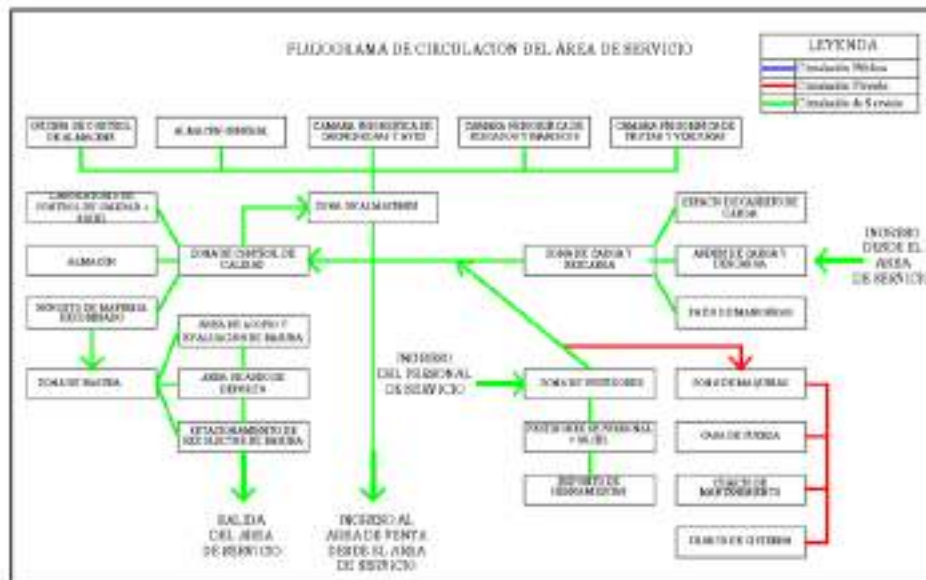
FLUJOGRAMA DE CIRCULACION DEL ÁREA DE SERVICIO

| LEYENDA |
|---|
| Circulación Pública |
| Circulación Privada |
| Circulación de Servicio |

OFICINA DE CONTROL DE ALMACENES

ALMACÉN GENERAL

CAMARA FRIGORIFICA DE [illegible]

CAMARA FRIGORIFICA DE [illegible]

CAMARA FRIGORIFICA DE FRUTAS Y VERDURAS

LABORATORIO DE CONTROL DE CALIDAD + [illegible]

ZONA DE ALMACENES

ESPACIO DE CARRITO DE CARGA

ALMACÉN

ZONA DE CONTROL DE CALIDAD

ZONA DE CARGA Y DESCARGA

ANDÉN DE CARGA Y DESCARGA

INGRESO DESDE EL AREA DE SERVICIO

DEPOSITO DE MATERIAL RECOBRADO

PATIO DE MANIOBRAS

AREA DE ACOPIO Y EVALUACION DE BASURA

INGRESO DEL PERSONAL DE SERVICIO

ZONA DE BASURA

AREA DE LAVADO DE DEPOSITO

ZONA DE VESTIDORES

ZONA DE MAQUINAS

ESTACIONAMIENTO DE RECOLECTOR DE BASURA

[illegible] DE PERSONAL + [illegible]

CASA DE FUERZA

DEPOSITO DE HERRAMIENTAS

CUARTO DE MANTENIMIENTO

CUARTO DE CISTERNAS

SALIDA DEL AREA DE SERVICIO

INGRESO AL AREA DE VENTA DESDE EL AREA DE SERVICIO